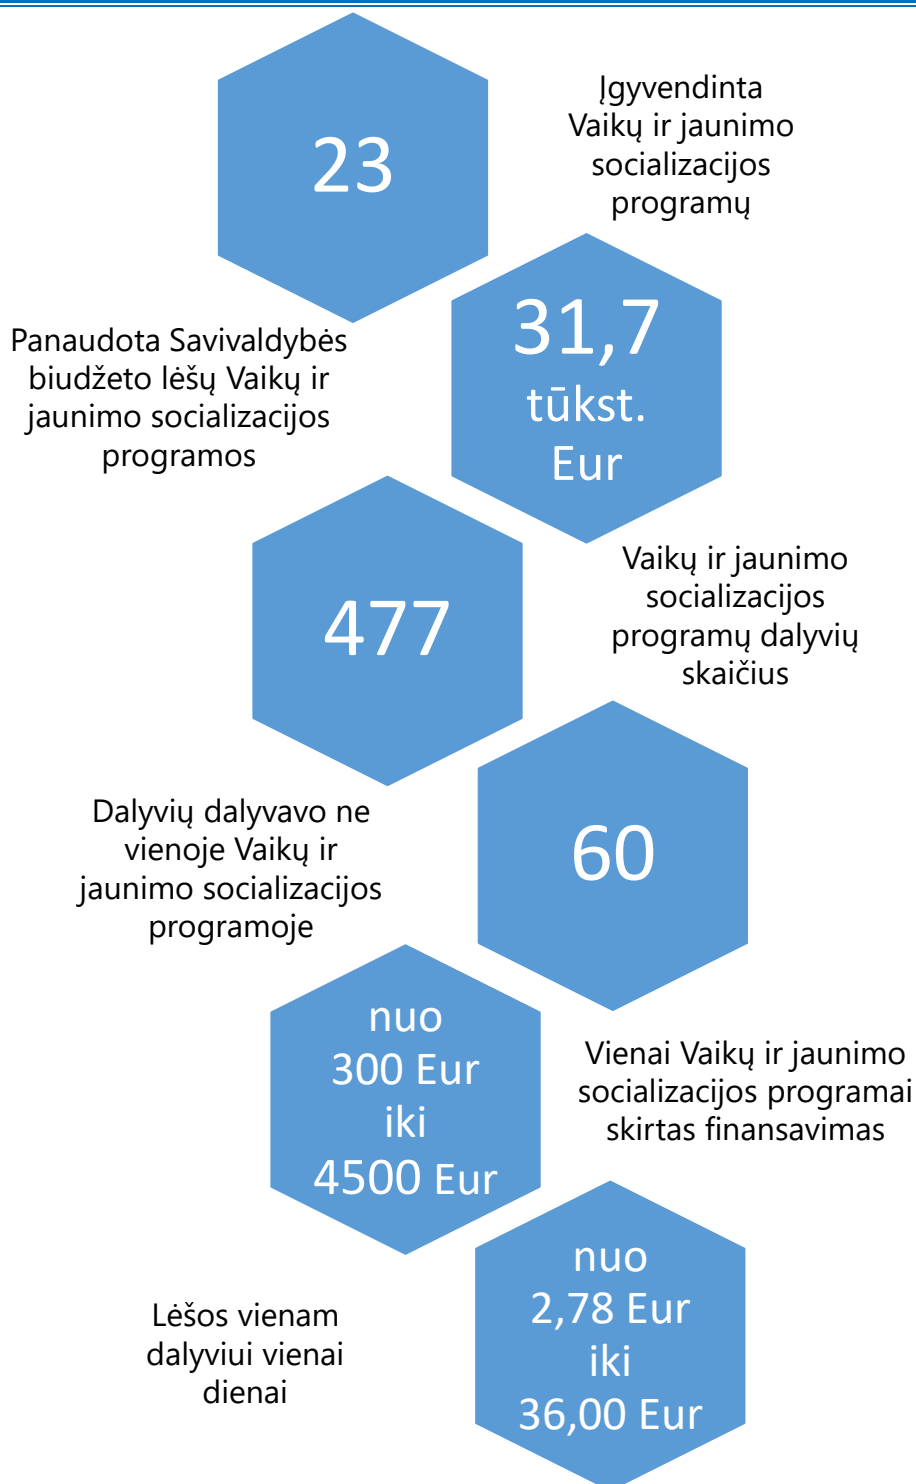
23

Įgyvendinta Vaikų ir jaunimo socializacijos programų

Panaudota Savivaldybės biudžeto lėšų Vaikų ir jaunimo socializacijos programos

31,7 tūkst. Eur

477

Vaikų ir jaunimo socializacijos programų dalyvių skaičius

Dalyvių dalyvavo ne vienoje Vaikų ir jaunimo socializacijos programoje

60

nuo 300 Eur iki 4500 Eur

Vienai Vaikų ir jaunimo socializacijos programai skirtas finansavimas

Lėšos vienam dalyviui vienai dienai

nuo 2,78 Eur iki 36,00 Eur